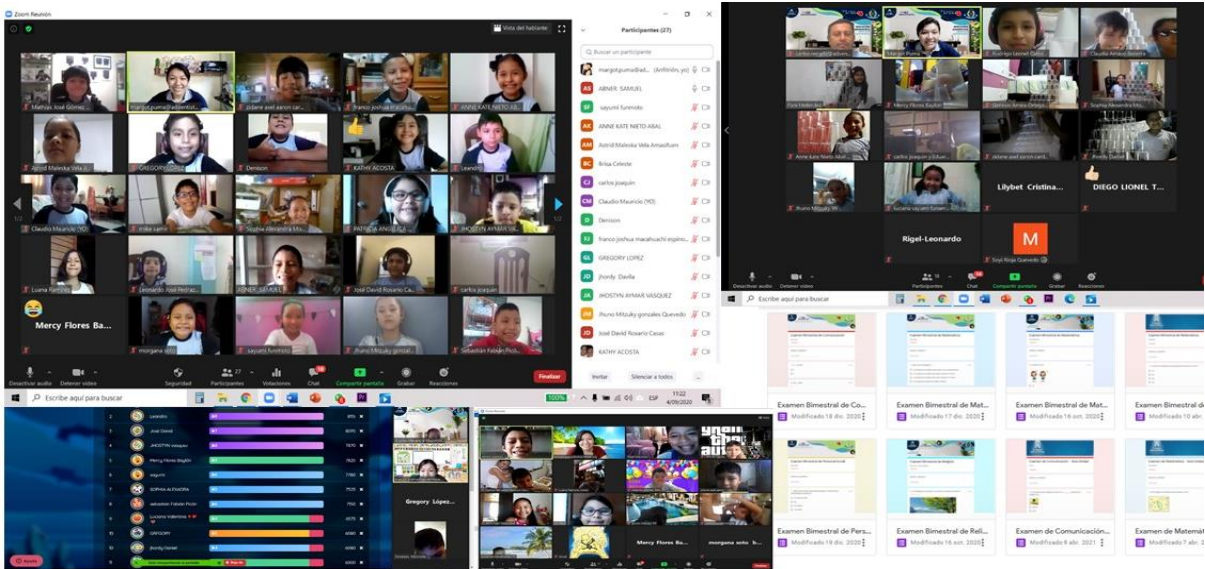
Zoom Reunión

Vista del hablante

Mathias José Gómez | margot.guima@adventist... | dylan axel aaron car... | franco joshua macaha... | ANNE KATE NIETO AB...

Astrid Maleska Vela A... | GREGORY LOPEZ | Denison | KATHY ACOSTA | Leandro

Claudio Mauricio (YO) | mike samir | Sophia Alexandra Mi... | PATRICIA ANGELICA | JHOSTYN AYMAR VAS...

Luana Ramírez | Leonardo José Pedraz... | ABNER_SAMUEL | José David Rosario Ca... | carlos joaquin

Mercy Flores Ba... | morgana soto | sayumi funmoto | Ihuno Mitzuky gonzal... | Sebastián Fabián Pich...

Desactivar audio | Detener video | Seguridad | Participantes 27 | Votaciones | Chat | Compartir pantalla | Grabar | Reacciones | Finalizar

Participantes (27)

Buscar un participante

margot.guima@ad... (Anfitrión, yo)
ABNER_SAMUEL
sayumi funmoto
ANNE KATE NIETO ABAL
Astrid Maleska Vela Amasifuen
Brisa Celeste
carlos joaquin
Claudio Mauricio (YO)
Denison
franco joshua macahuachi espino...
GREGORY LOPEZ
jhordy Davila
JHOSTYN AYMAR VASQUEZ
Ihuno Mitzuky gonzales Quevedo
José David Rosario Casas
KATHY ACOSTA

Invitar | Silenciar a todos | ...

Escribe aquí para buscar

100% | ESP | 11:22 4/09/2020

carlos mcgillid ledesm... | Marcen Piuma | Rodrigo Leonel Gatto | Claudia Amaro Becerra

Fara Medin... | Mercy Flores Baylon | Patricio Amaro Ortega | Sophia Alexandra Mio...

Anne Kate Nieto Abal | carlos joaquin y Eduar... | dylan axel aaron card... | Jhordy Davil...

Ihuno Mitzuky M... | Luciana sayumi funam... | Lilybet Cristina... | DIEGO LIONEL T...

Rigel-Leonardo | Sayi Rioja Quevedo

Desactivar audio | Detener video | Participantes | Chat | Compartir pantalla | Grabar | Reacciones

Escribe aquí para buscar

Examen Bimestral de Co... Modificado 18 dic. 2020
Examen Bimestral de Matemática Modificado 17 dic. 2020
Examen Bimestral de Mat... Modificado 16 oct. 2020
Examen Bimestral de... Modificado 18 abr.

Examen Bimestral de Pers... Modificado 19 dic. 2020
Examen Bimestral de Reli... Modificado 16 oct. 2020
Examen de Comunicación... Modificado 8 abr. 2021
Examen de Matemát... Modificado 7 abr. 2

Escribe aquí para buscar

2 Leandro
3 José David
4 JHOSTYN Vasquez
5 Mercy Flores Baylon
6 Rigel-R
7 SOPHIA ALEXANDRA
8 Sebastian Fabián Pinto
9 Luciana Valentina
10 GREGORY
11 jhordy Daniel

Gregory López...

Mercy Flores Ba... | morgana soto b...